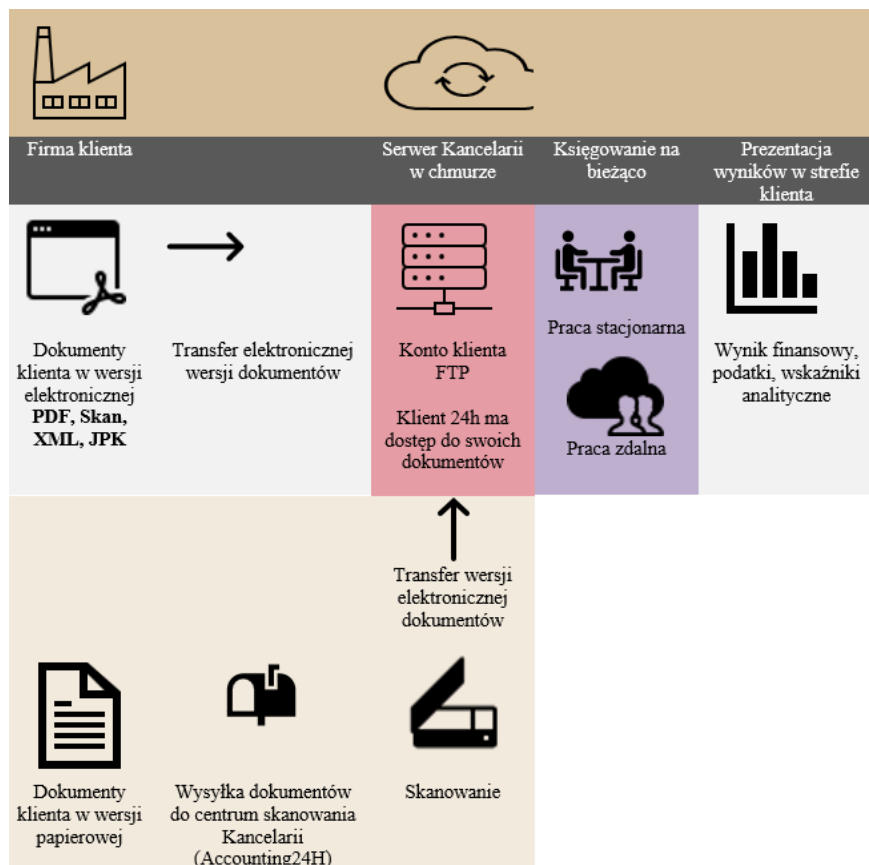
Firma klienta

Serwer Kancelarii w chmurze

Księgowanie na bieżąco

Prezentacja wyników w strefie klienta

Dokumenty klienta w wersji elektronicznej **PDF, Skan, XML, JPK**

Transfer elektronicznej wersji dokumentów

Konto klienta FTP

Klient 24h ma dostęp do swoich dokumentów

Praca stacjonarna

Praca zdalna

Wynik finansowy, podatki, wskaźniki analityczne

Transfer wersji elektronicznej dokumentów

Dokumenty klienta w wersji papierowej

Wysyłka dokumentów do centrum skanowania Kancelarii (Accounting24H)

Skanowanie